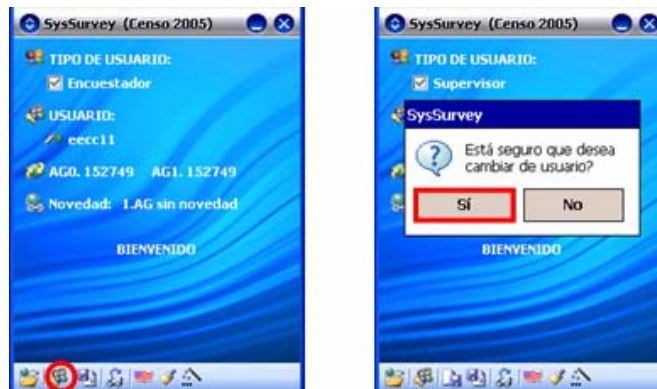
SysSurvey (Censo 2005)

TIPO DE USUARIO:

Encuestador

USUARIO:

eecc11

AG0. 152749 AG1. 152749

Novedad: 1.AG sin novedad

BIENVENIDO

SysSurvey (Censo 2005)

TIPO DE USUARIO:

Supervisor

SysSurvey

Está seguro que desea cambiar de usuario?

Sí

No

BIENVENIDO